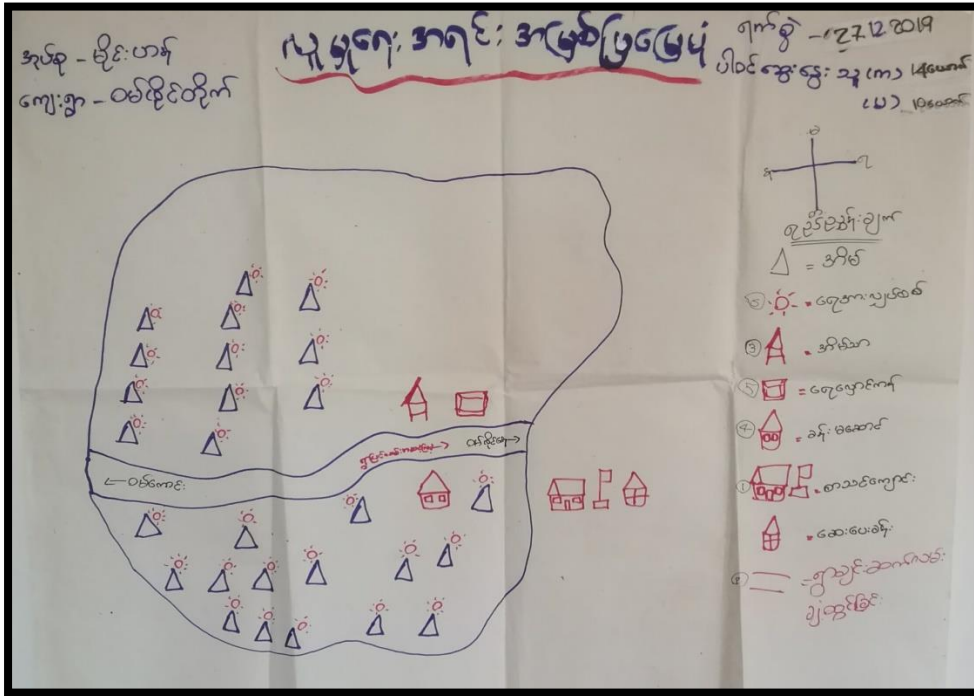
အုပ်စု - ဗိုင်းဟန်
ကျေးရွာ - ဝမ်စိုင်တိုက်

လူမှုရေး အရင်းအမြစ်ပြမြေပုံ

ရက်စွဲ - 12.7.12.2019
ပါဝင်ဆွေးနွေးသူ (က) 14ယောက်
(မ) 10ယောက်

မြ
ရ
အ
တ

ရည်ညွှန်းချက်
= အိမ်
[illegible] = ရေအားလျှပ်စစ်
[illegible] = အိမ်သာ
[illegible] = ရေလှောင်ကန်
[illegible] = ဘုန်းကြီးကျောင်း
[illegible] = စာသင်ကျောင်း
= ဆေးပေးခန်း
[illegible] = ကျေးရွာအဆက်အသွယ် ချောင်းမြောင်း

← ဝမ်ကောင်း
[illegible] → ဝမ်ပိုင်ရွာ →